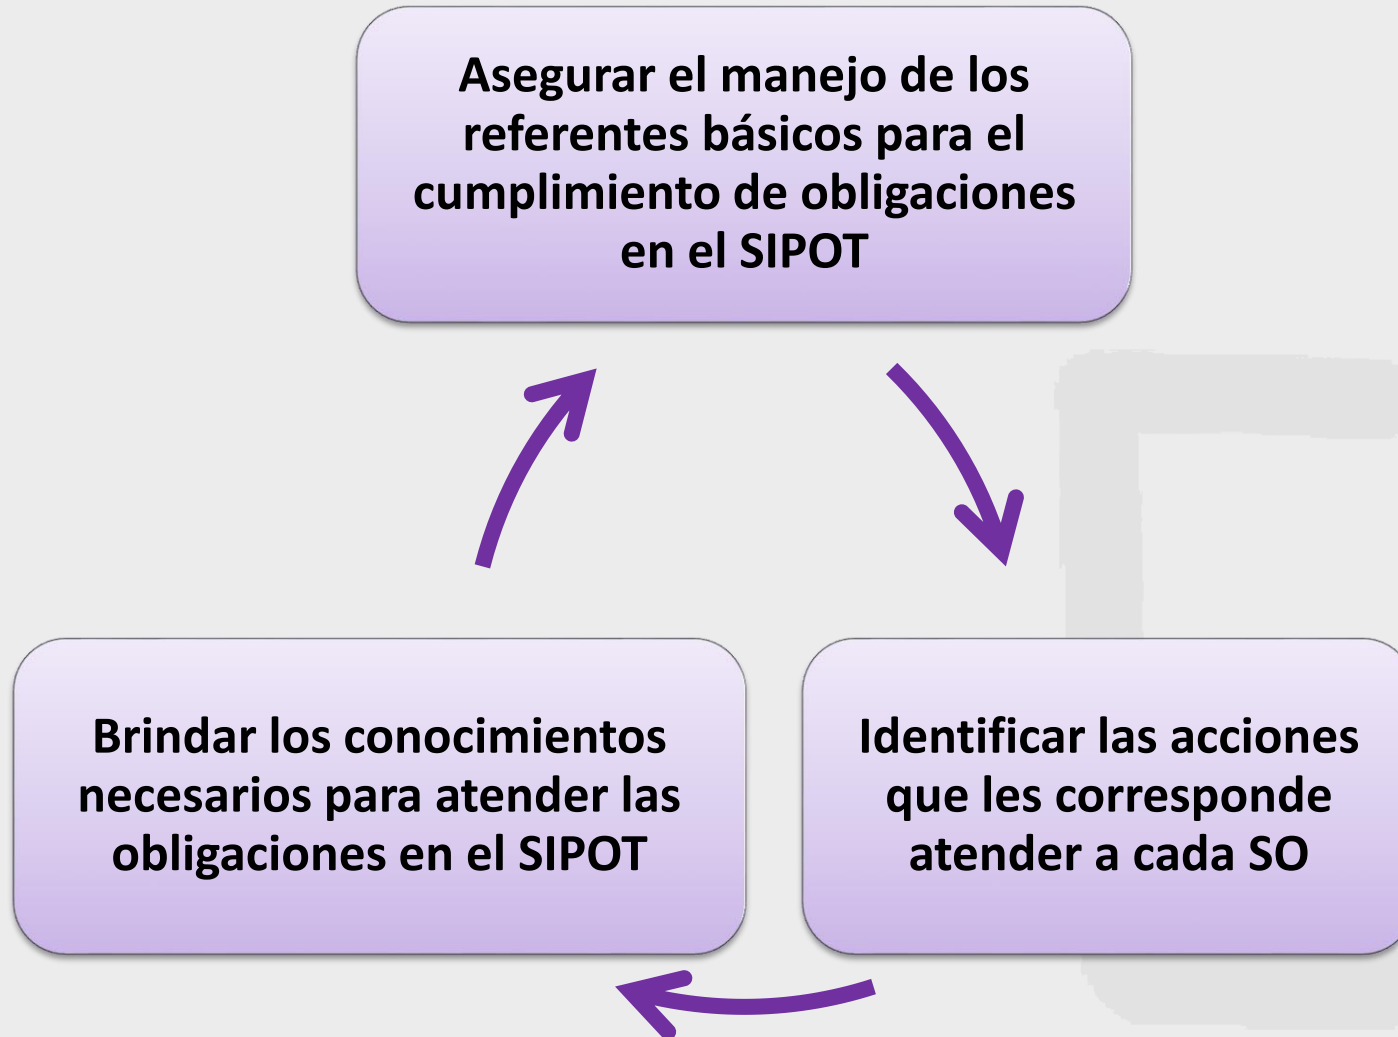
Asegurar el manejo de los referentes básicos para el cumplimiento de obligaciones en el SIPOT

Identificar las acciones que les corresponde atender a cada SO

Brindar los conocimientos necesarios para atender las obligaciones en el SIPOT